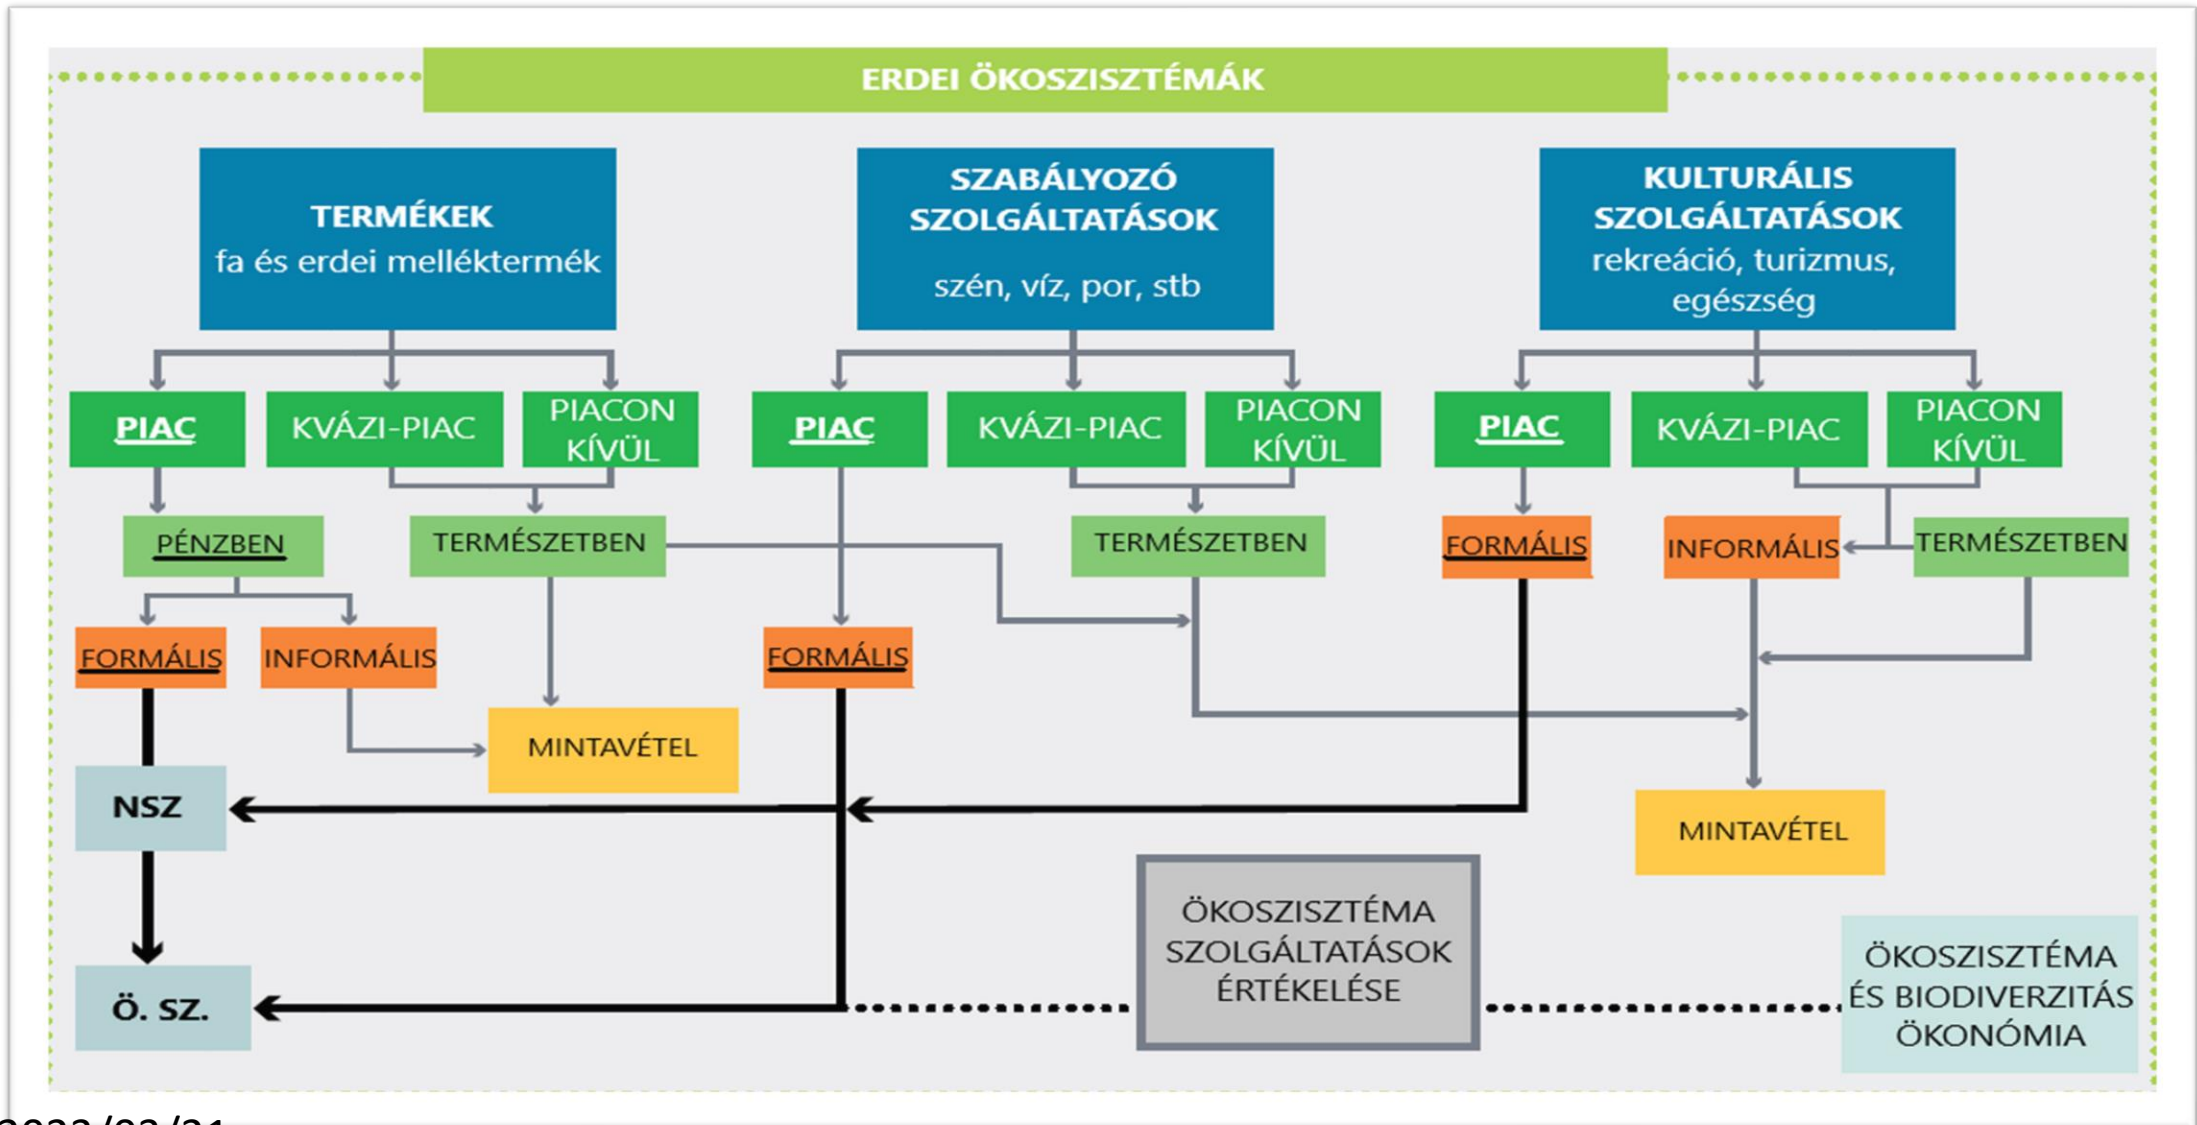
ERDEI ÖKOSZISZTÉMÁK

TERMÉKEK
fa és erdei melléktermék

SZABÁLYOZÓ SZOLGÁLTATÁSOK
szén, víz, por, stb

KULTURÁLIS SZOLGÁLTATÁSOK
rekreáció, turizmus, egészség

PIAC

KVÁZI-PIAC

PIACON KÍVÜL

PIAC

KVÁZI-PIAC

PIACON KÍVÜL

PIAC

KVÁZI-PIAC

PIACON KÍVÜL

PÉNZBEN

TERMÉSZETBEN

TERMÉSZETBEN

FORMÁLIS

INFORMÁLIS

TERMÉSZETBEN

FORMÁLIS

INFORMÁLIS

FORMÁLIS

MINTAVÉTEL

NSZ

MINTAVÉTEL

ÖKOSZISZTÉMA SZOLGÁLTATÁSOK ÉRTÉKELÉSE

Ö. SZ.

ÖKOSZISZTÉMA ÉS BIODIVERZITÁS ÖKONÓMIA

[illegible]